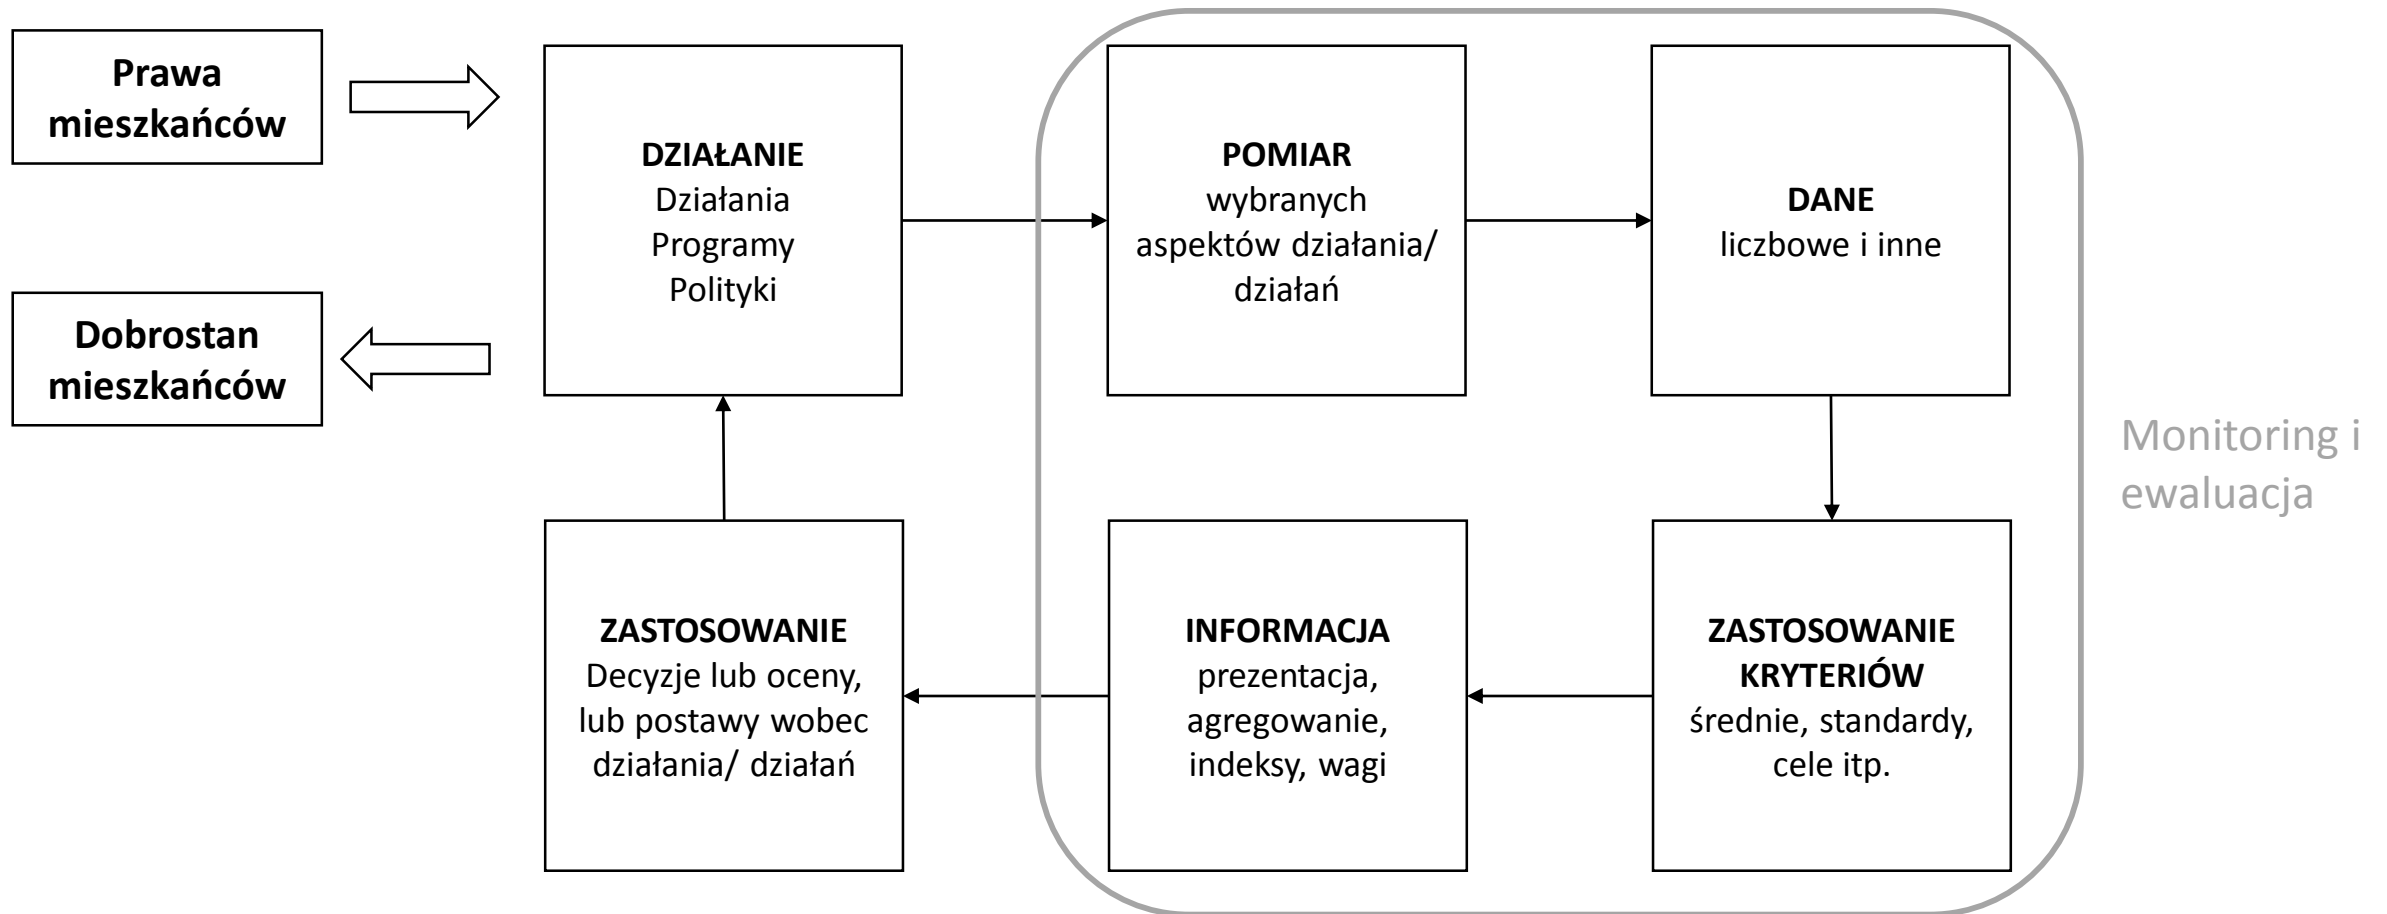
Prawa mieszkańców

Dobrostan mieszkańców

DZIAŁANIE
Działania
Programy
Polityki

POMIAR
wybranych aspektów działania/ działań

DANE
liczbowe i inne

Monitoring i ewaluacja

ZASTOSOWANIE KRYTERIÓW
średnie, standardy, cele itp.

INFORMACJA
prezentacja, agregowanie, indeksy, wagi

ZASTOSOWANIE
Decyzje lub oceny, lub postawy wobec działania/ działań